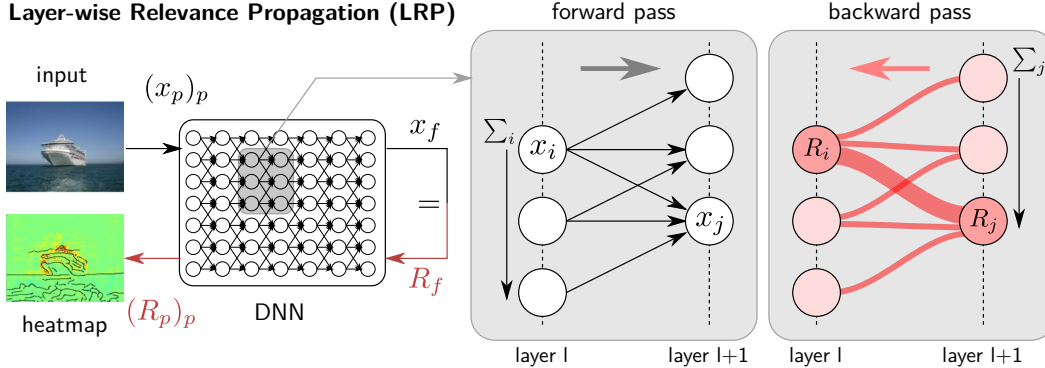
Layer-wise Relevance Propagation (LRP)

input

$(x_p)_p$

$x_f$

$=$

$R_f$

DNN

heatmap

$(R_p)_p$

forward pass

$\sum_i$

$x_i$

$x_j$

layer l

layer l+1

backward pass

$\sum_j$

$R_i$

$R_j$

layer l

layer l+1